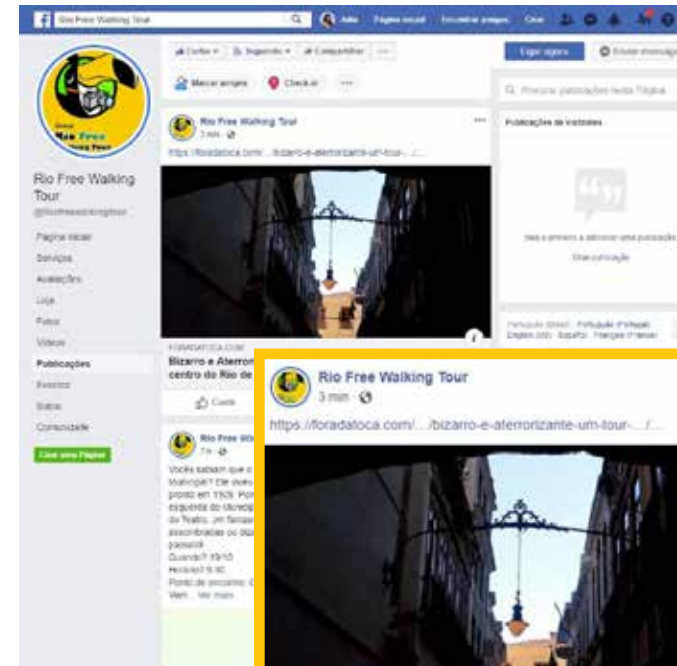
Rio Free Walking Tour

Página inicial

Encontrar amigos

Criar

Curtir

Seguindo

Compartilhar

Marcar amigos

Check-in

Ligar agora

Enviar mensagem

Rio Free Walking Tour

@riofreewalkingtour

Página inicial

Serviços

Avaliações

Loja

Fotos

Vídeos

Publicações

Eventos

Sobre

Comunidade

Criar uma Página

Rio Free Walking Tour

3 min

https://foradatoca.com/.../bizarro-e-aterrorizante-um-tour-.../

FORADATOCA.COM

Bizarro e Aterro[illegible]

centro do Rio de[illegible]

Curtir

Pesquisar publicações nesta Página

Publicações de visitantes

Seja o primeiro a adicionar uma publicação

Criar publicação

Português (Brasil) · Português (Portugal) · English (US) · Español · Français (France)

Rio Free Wa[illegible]

7 h

Vocês sabiam que o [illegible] Municipal? Ele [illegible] pronto em 1909. Por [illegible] esquerda do Municip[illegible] do Teatro, um famoso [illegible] assombradas ou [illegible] passear!

Quando? 19/10

Horário? 9:30

Ponto de encontro: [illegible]

Ver mais

Rio Free Walking Tour

3 min

https://foradatoca.com/.../bizarro-e-aterrorizante-um-tour-.../